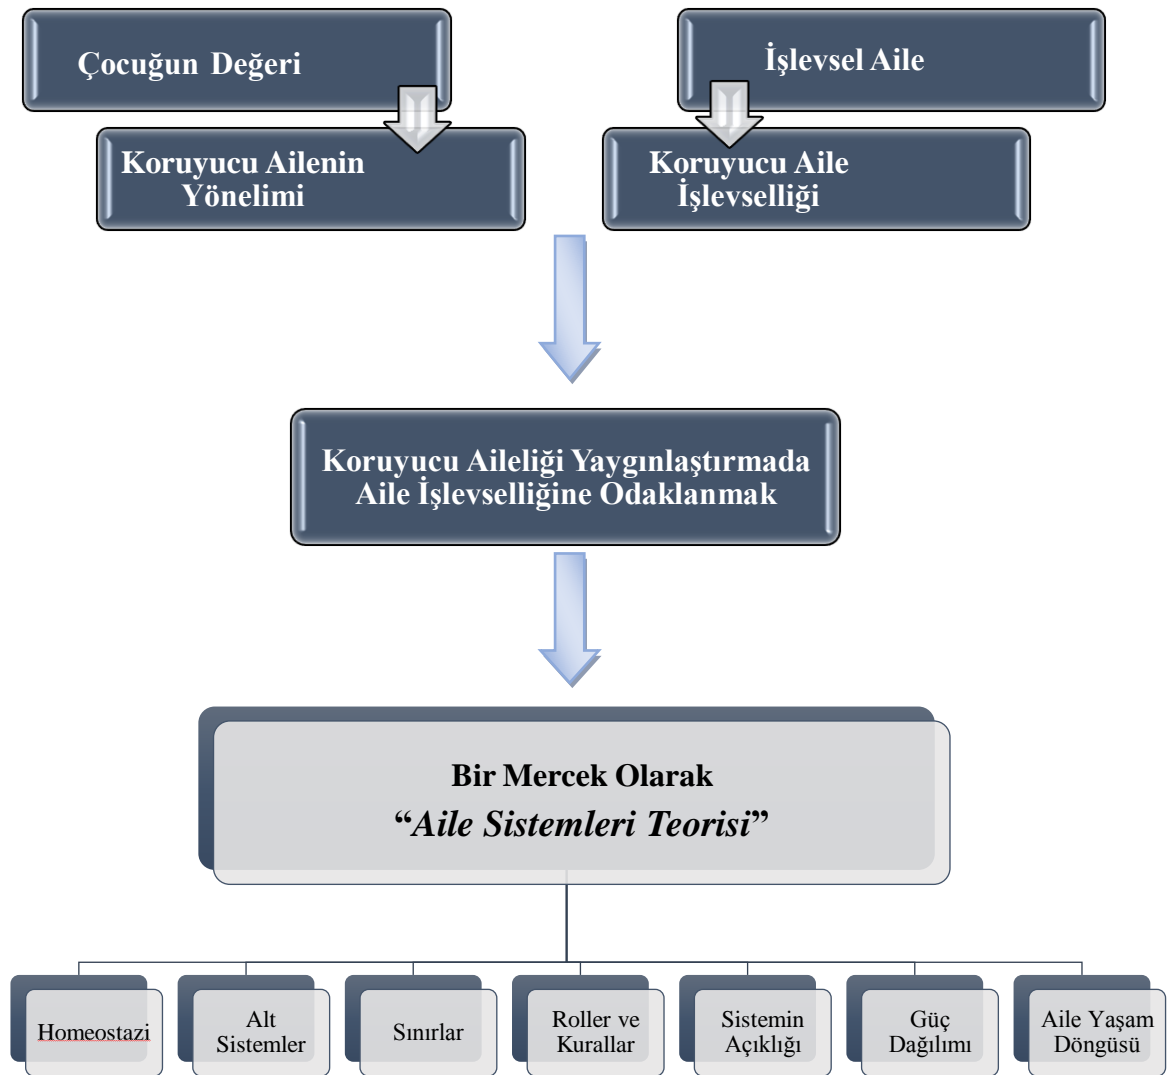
Çocuğun Değeri

Koruyucu Ailenin Yönelimi

İşlevsel Aile

Koruyucu Aile İşlevselliği

Koruyucu Aileliği Yaygınlaştırmada Aile İşlevselliğine Odaklanmak

Bir Mercek Olarak
"*Aile Sistemleri Teorisi*"

Homeostazi

Alt Sistemler

Sınırlar

Roller ve Kurallar

Sistemin Açıklığı

Güç Dağılımı

Aile Yaşam Döngüsü